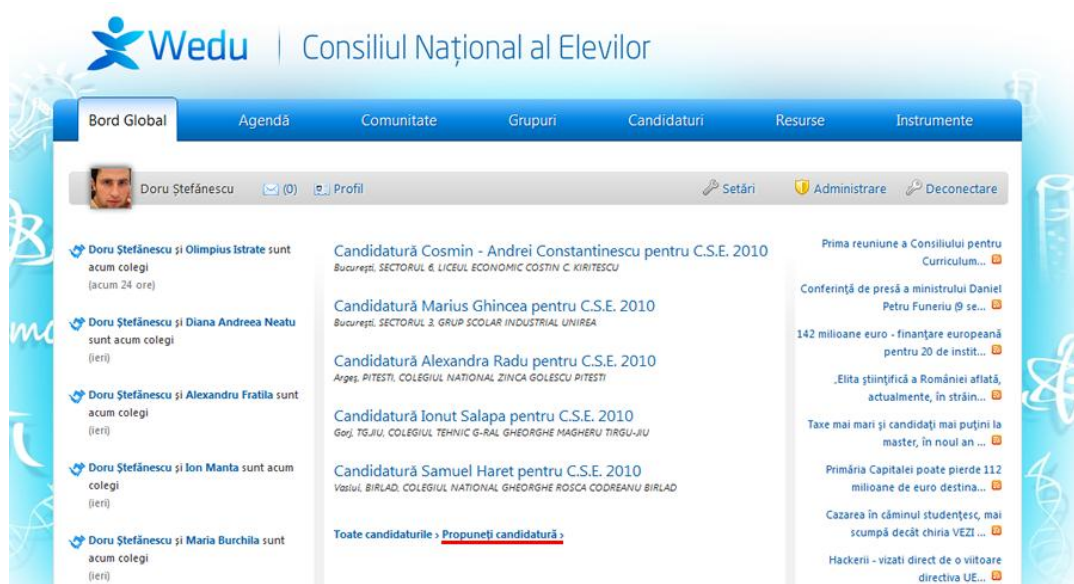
Wedu | Consiliul Național al Elevilor

Bord Global | Agendă | Comunitate | Grupuri | Candidaturi | Resurse | Instrumente

Doru Ştefănescu (0) Profil Setări Administrare Deconectare

Doru Ştefănescu şi Olimpius Istrate sunt acum colegi
(acum 24 ore)

Doru Ştefănescu şi Diana Andreea Neatu sunt acum colegi
(ieri)

Doru Ştefănescu şi Alexandru Fratila sunt acum colegi
(ieri)

Doru Ştefănescu şi Ion Manta sunt acum colegi
(ieri)

Doru Ştefănescu şi Maria Burchila sunt acum colegi
(ieri)

Candidatură Cosmin - Andrei Constantinescu pentru C.S.E. 2010
Bucureşti, SECTORUL 6, LICEUL ECONOMIC COSTIN C. KIRITESCU

Candidatură Marius Ghincea pentru C.S.E. 2010
Bucureşti, SECTORUL 3, GRUP SCOLAR INDUSTRIAL UNIREA

Candidatură Alexandra Radu pentru C.S.E. 2010
Argeş, PITESTI, COLEGIUL NATIONAL ZINCA GOLESCU PITESTI

Candidatură Ionut Salapa pentru C.S.E. 2010
Gorj, TGJIU, COLEGIUL TEHNIC G-RAL GHEORGHE MAGHERU TIRGU-JIU

Candidatură Samuel Haret pentru C.S.E. 2010
Vaslui, BIRLAD, COLEGIUL NATIONAL GHEORGHE ROSCA CODREANU BIRLAD

Toate candidaturile › Propuneţi candidatură ›

Prima reuniune a Consiliului pentru Curriculum...

Conferinţă de presă a ministrului Daniel Petru Funeriu (9 se...

142 milioane euro - finanţare europeană pentru 20 de instit...

„Elita ştiinţifică a României aflată, actualmente, în străin...

Taxe mai mari şi candidaţi mai puţini la master, în noul an ...

Primăria Capitalei poate pierde 112 milioane de euro destina...

Cazarea în căminul studenţesc, mai scumpă decât chiria VEZI ...

Hackerii - vizati direct de o viitoare directiva UE...